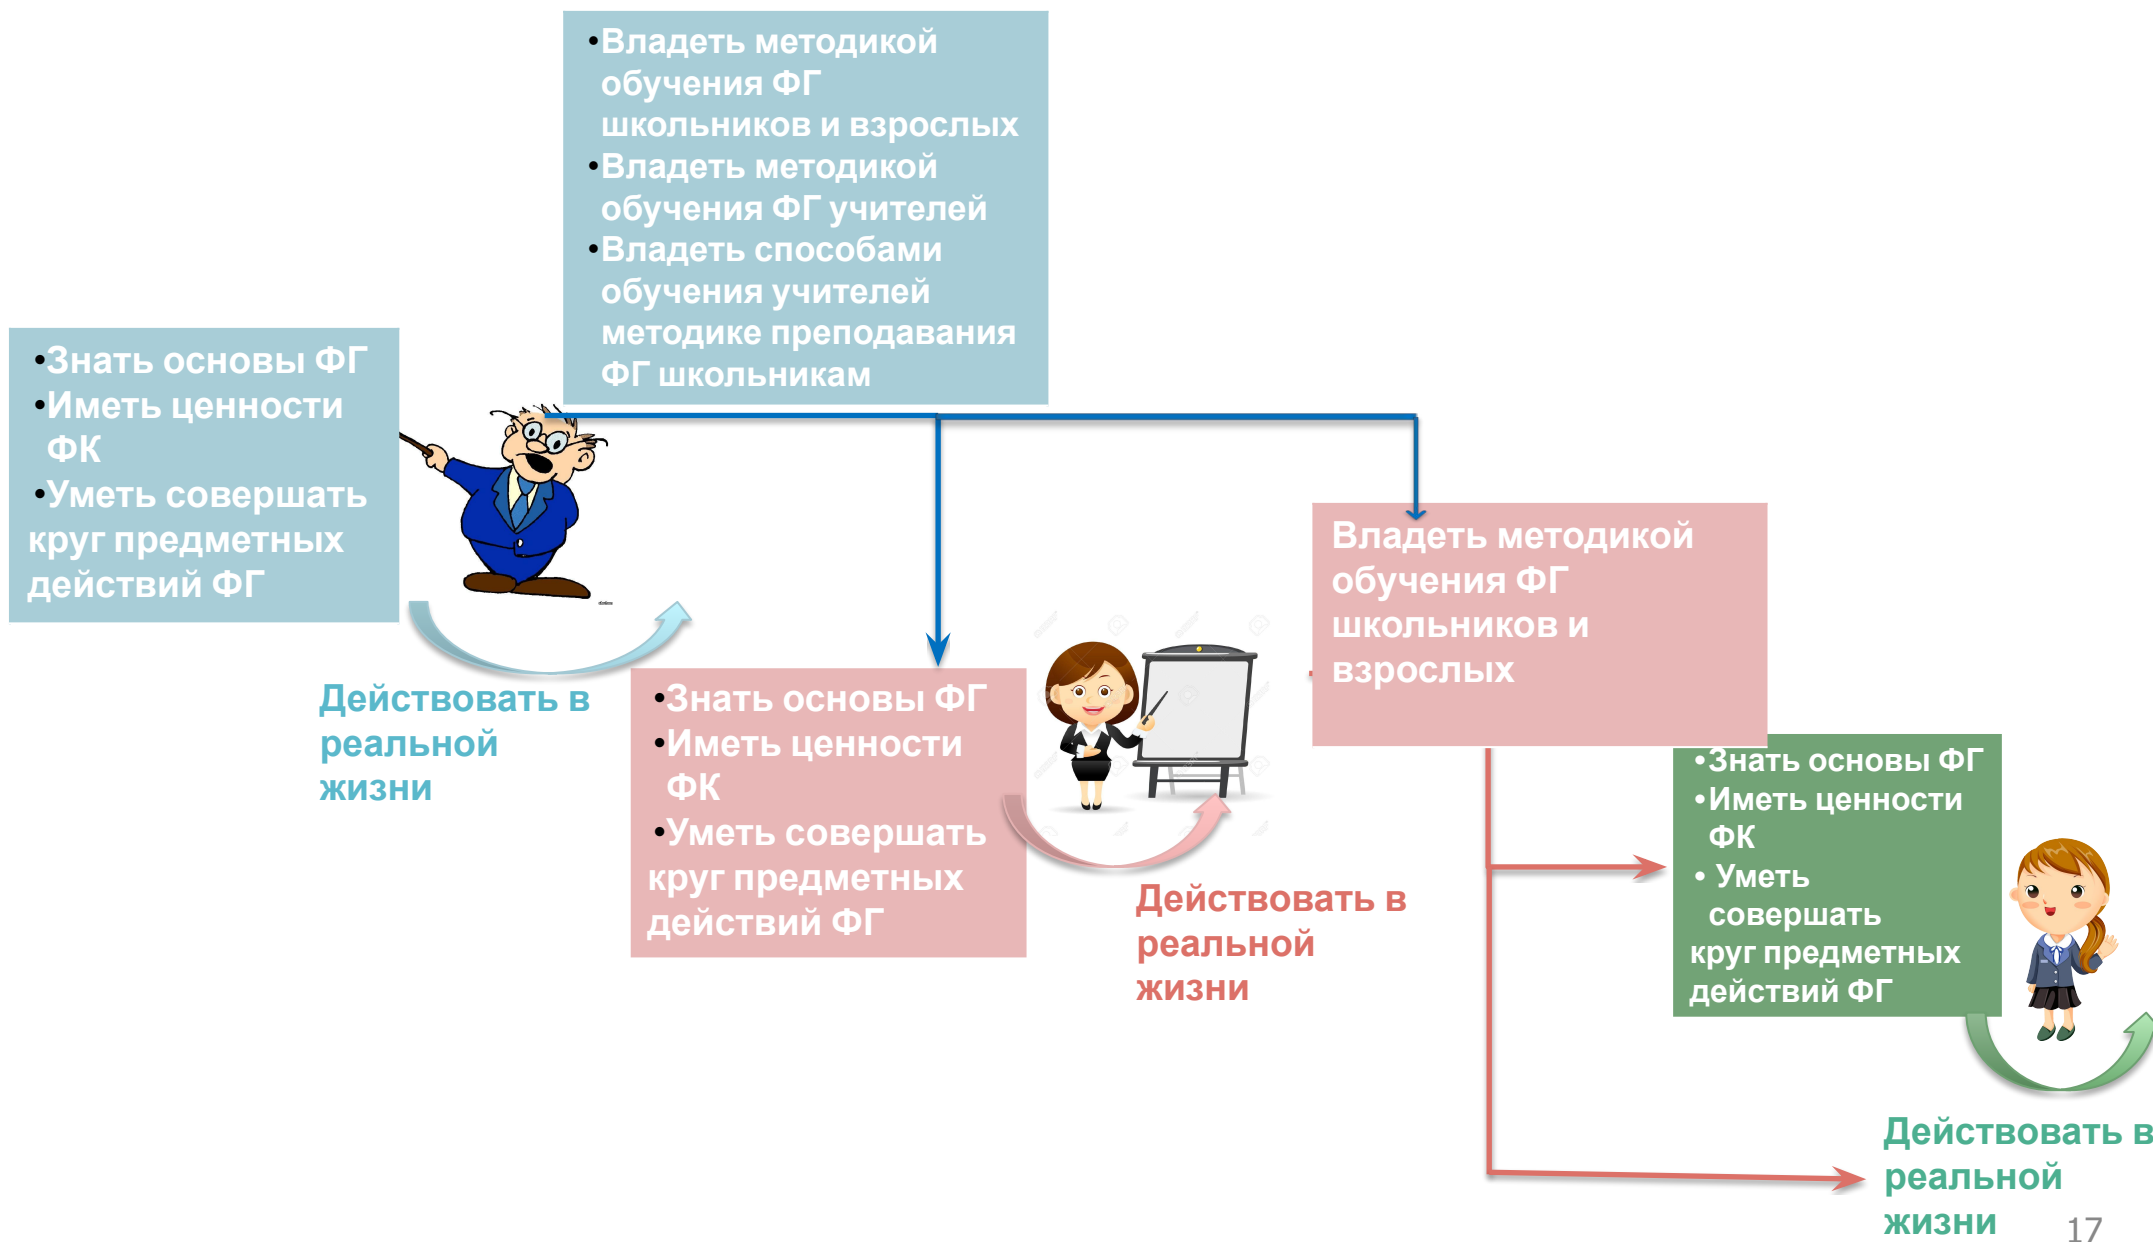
•Владеть методикой обучения ФГ школьников и взрослых
•Владеть методикой обучения ФГ учителей
•Владеть способами обучения учителей методике преподавания ФГ школьникам

•Знать основы ФГ
•Иметь ценности ФК
•Уметь совершать круг предметных действий ФГ

Действовать в реальной жизни

•Знать основы ФГ
•Иметь ценности ФК
•Уметь совершать круг предметных действий ФГ

Действовать в реальной жизни

Владеть методикой обучения ФГ школьников и взрослых

•Знать основы ФГ
•Иметь ценности ФК
• Уметь совершать круг предметных действий ФГ

Действовать в реальной жизни

17